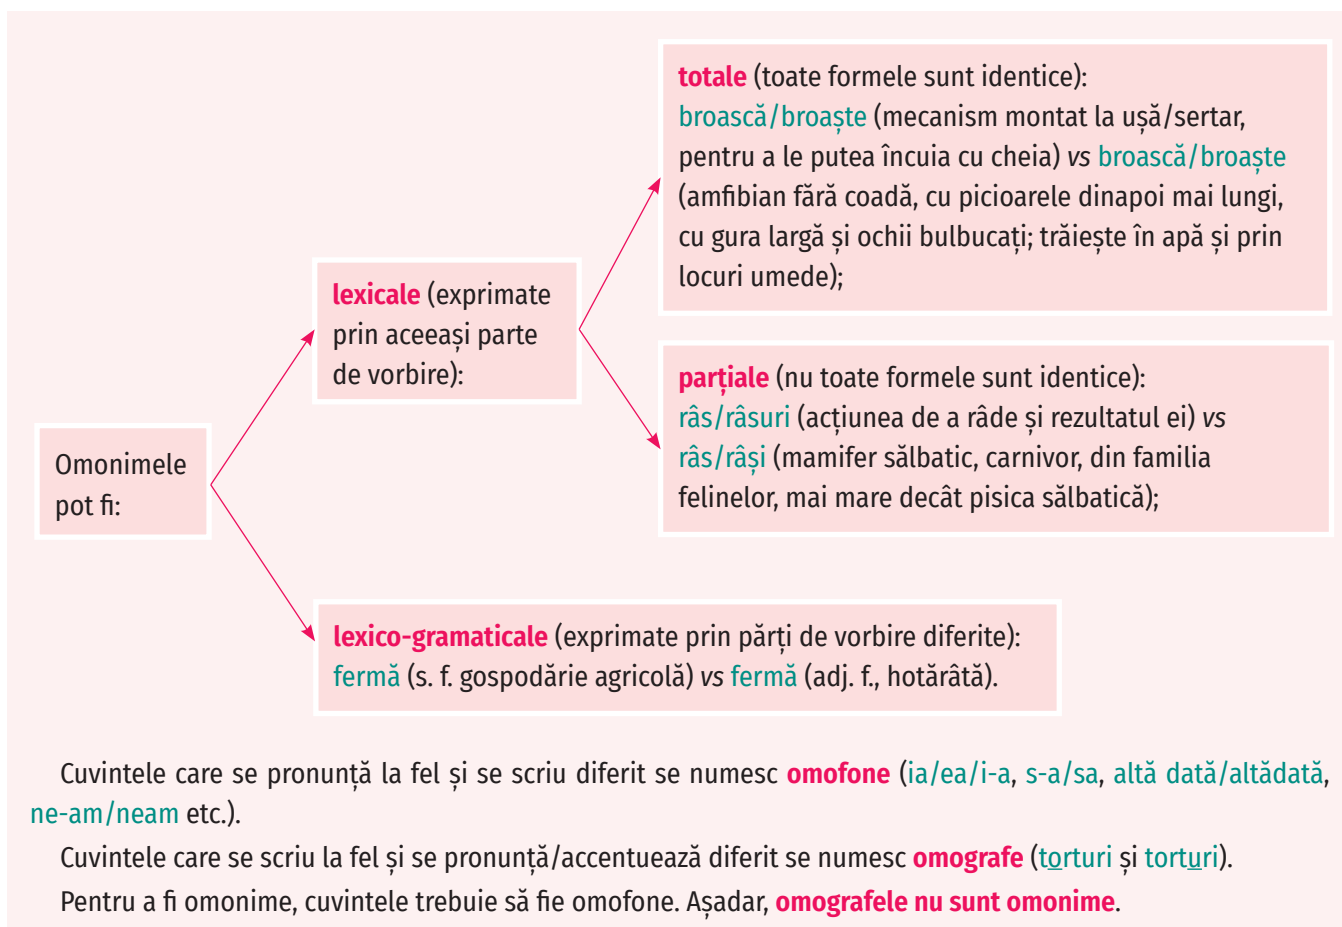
Omonimele pot fi:

lexicale (exprimate prin aceeași parte de vorbire):

totale (toate formele sunt identice): broască/broaște (mecanism montat la ușă/sertar, pentru a le putea încuia cu cheia) *vs* broască/broaște (amfibian fără coadă, cu picioarele dinapoi mai lungi, cu gura largă și ochii bulbucați; trăiește în apă și prin locuri umede);

parțiale (nu toate formele sunt identice): râs/râsuri (acțiunea de a râde și rezultatul ei) *vs* râs/râși (mamifer sălbatic, carnivor, din familia felinelor, mai mare decât pisica sălbatică);

lexico-gramaticale (exprimate prin părți de vorbire diferite): fermă (s. f. gospodărie agricolă) *vs* fermă (adj. f., hotărâtă).

Cuvintele care se pronunță la fel și se scriu diferit se numesc omofone (ia/ea/i-a, s-a/sa, altă dată/altădată, ne-am/neam etc.).

Cuvintele care se scriu la fel și se pronunță/accentuează diferit se numesc omografe (torturi și torturi).

Pentru a fi omonime, cuvintele trebuie să fie omofone. Așadar, omografele nu sunt omonime.